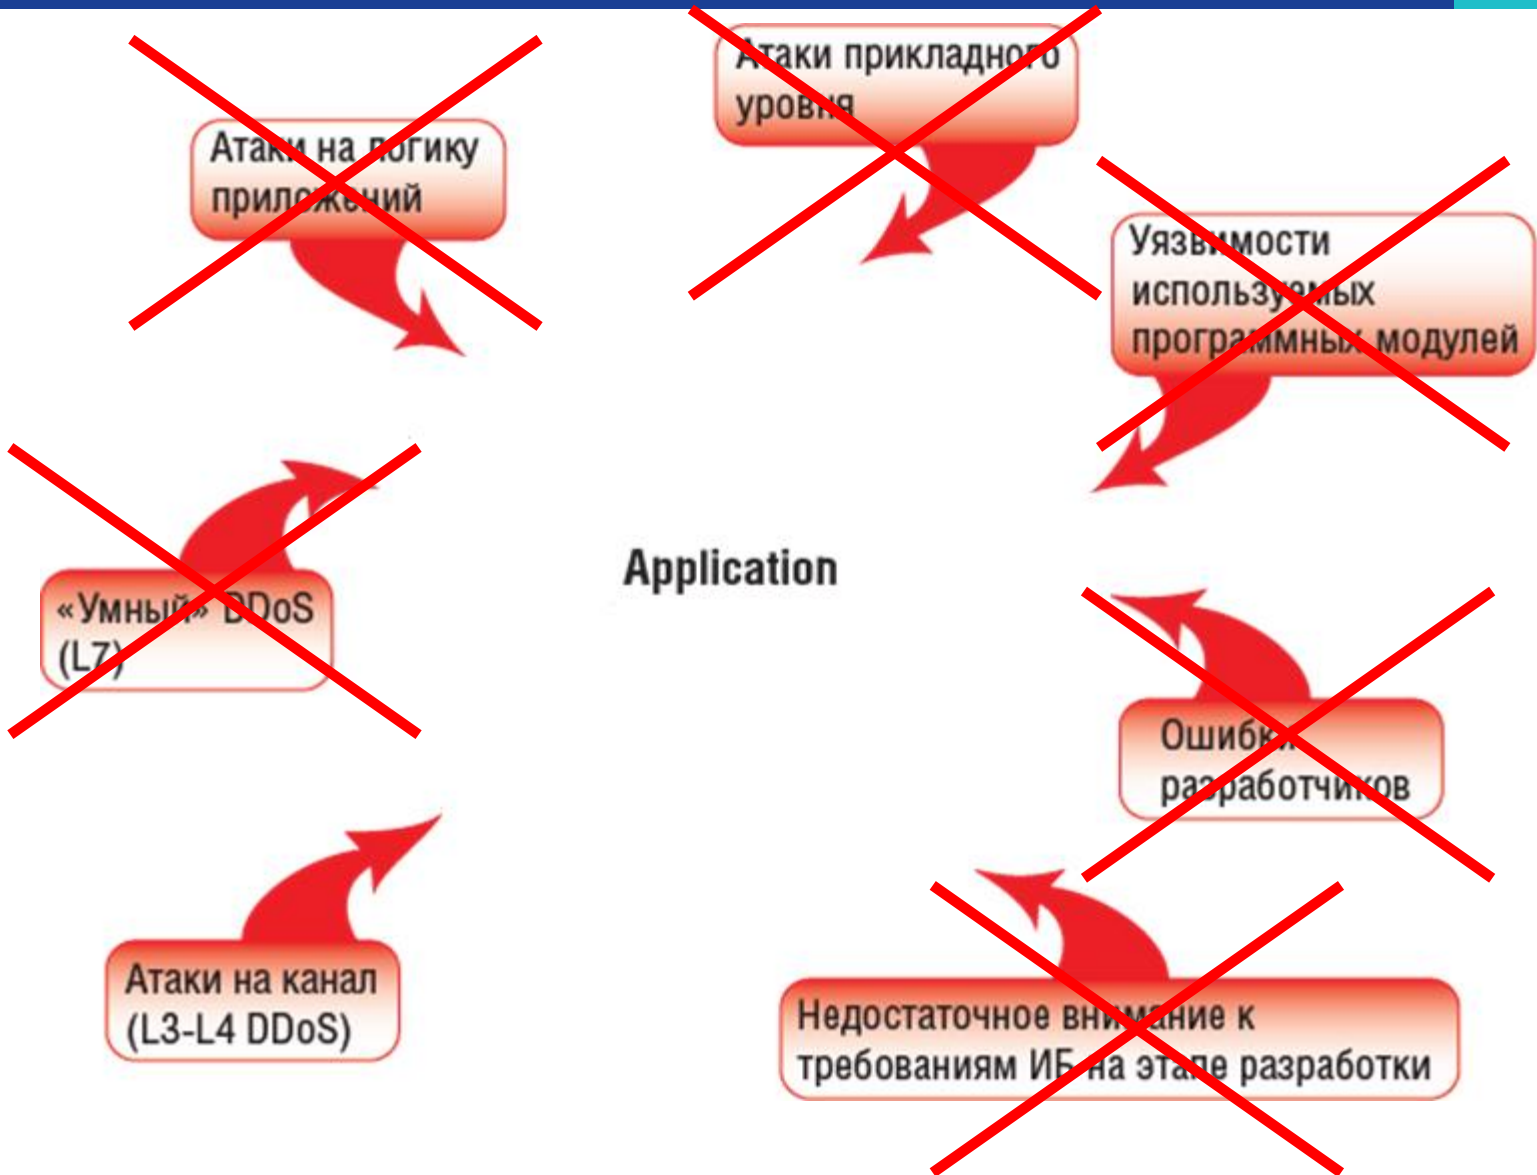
Атаки на логику приложений

Атаки прикладного уровня

Уязвимости используемых программных модулей

«Умный» DDoS (L7)

Application

Ошибки разработчиков

Атаки на канал (L3-L4 DDoS)

Недостаточное внимание к требованиям ИБ на этапе разработки